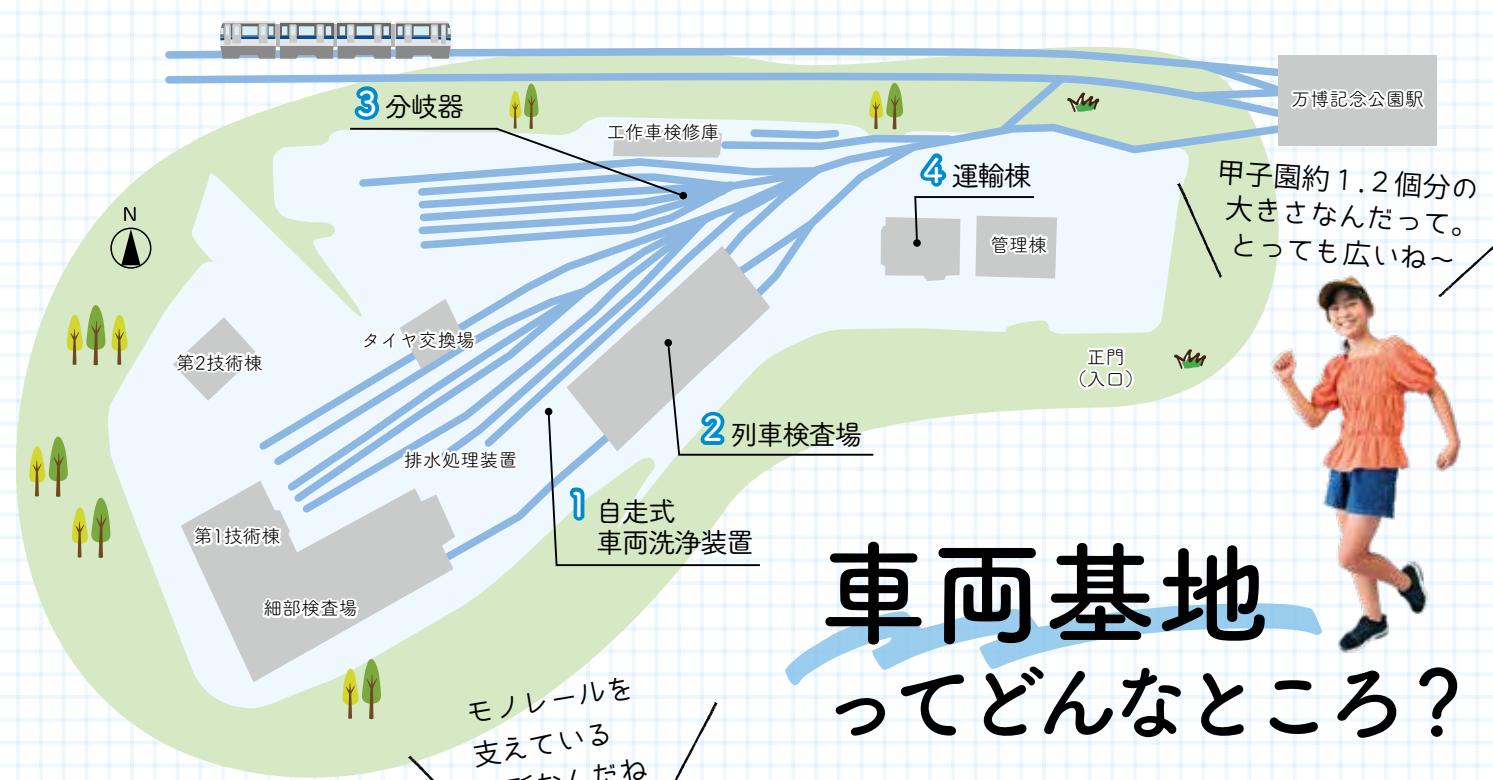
万博記念公園駅

3 分岐器

工作車検修庫

4 運輸棟

甲子園約１.２個分の大きさなんだって。とっても広いね～

N

管理棟

タイヤ交換場

第2技術棟

正門
（入口）

2 列車検査場

排水処理装置

1 自走式
車両洗浄装置

第1技術棟

細部検査場

車両基地
ってどんなところ？

モノレールを
支えている
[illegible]なんだね